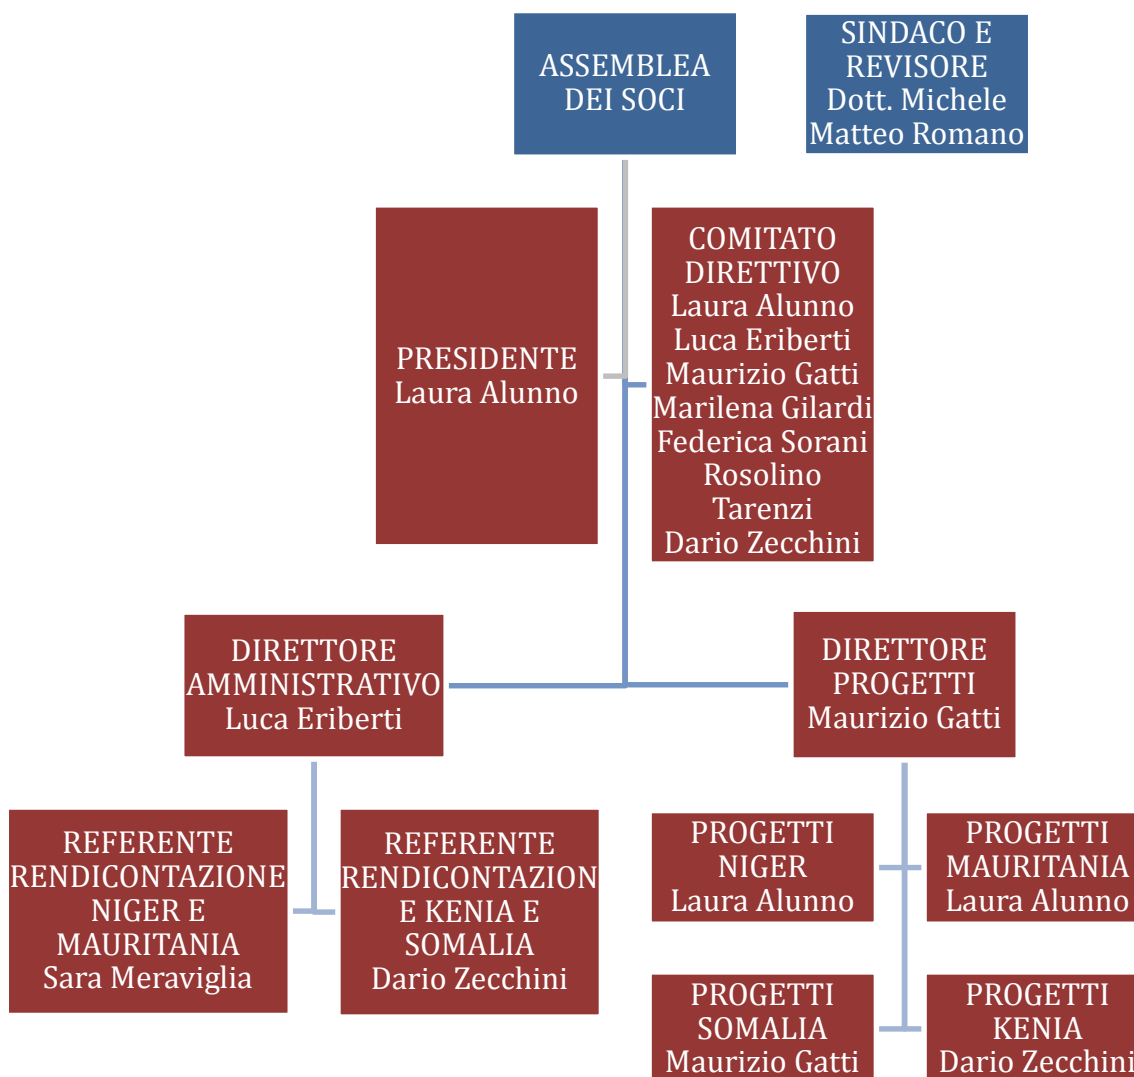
ASSEMBLEA DEI SOCI

SINDACO E REVISORE Dott. Michele Matteo Romano

PRESIDENTE Laura Alunno

COMITATO DIRETTIVO Laura Alunno Luca Eriberti Maurizio Gatti Marilena Gilardi Federica Sorani Rosolino Tarenzi Dario Zecchini

DIRETTORE AMMINISTRATIVO Luca Eriberti

DIRETTORE PROGETTI Maurizio Gatti

REFERENTE RENDICONTAZIONE NIGER E MAURITANIA Sara Meraviglia

REFERENTE RENDICONTAZIONE KENIA E SOMALIA Dario Zecchini

PROGETTI NIGER Laura Alunno

PROGETTI MAURITANIA Laura Alunno

PROGETTI SOMALIA Maurizio Gatti

PROGETTI KENIA Dario Zecchini